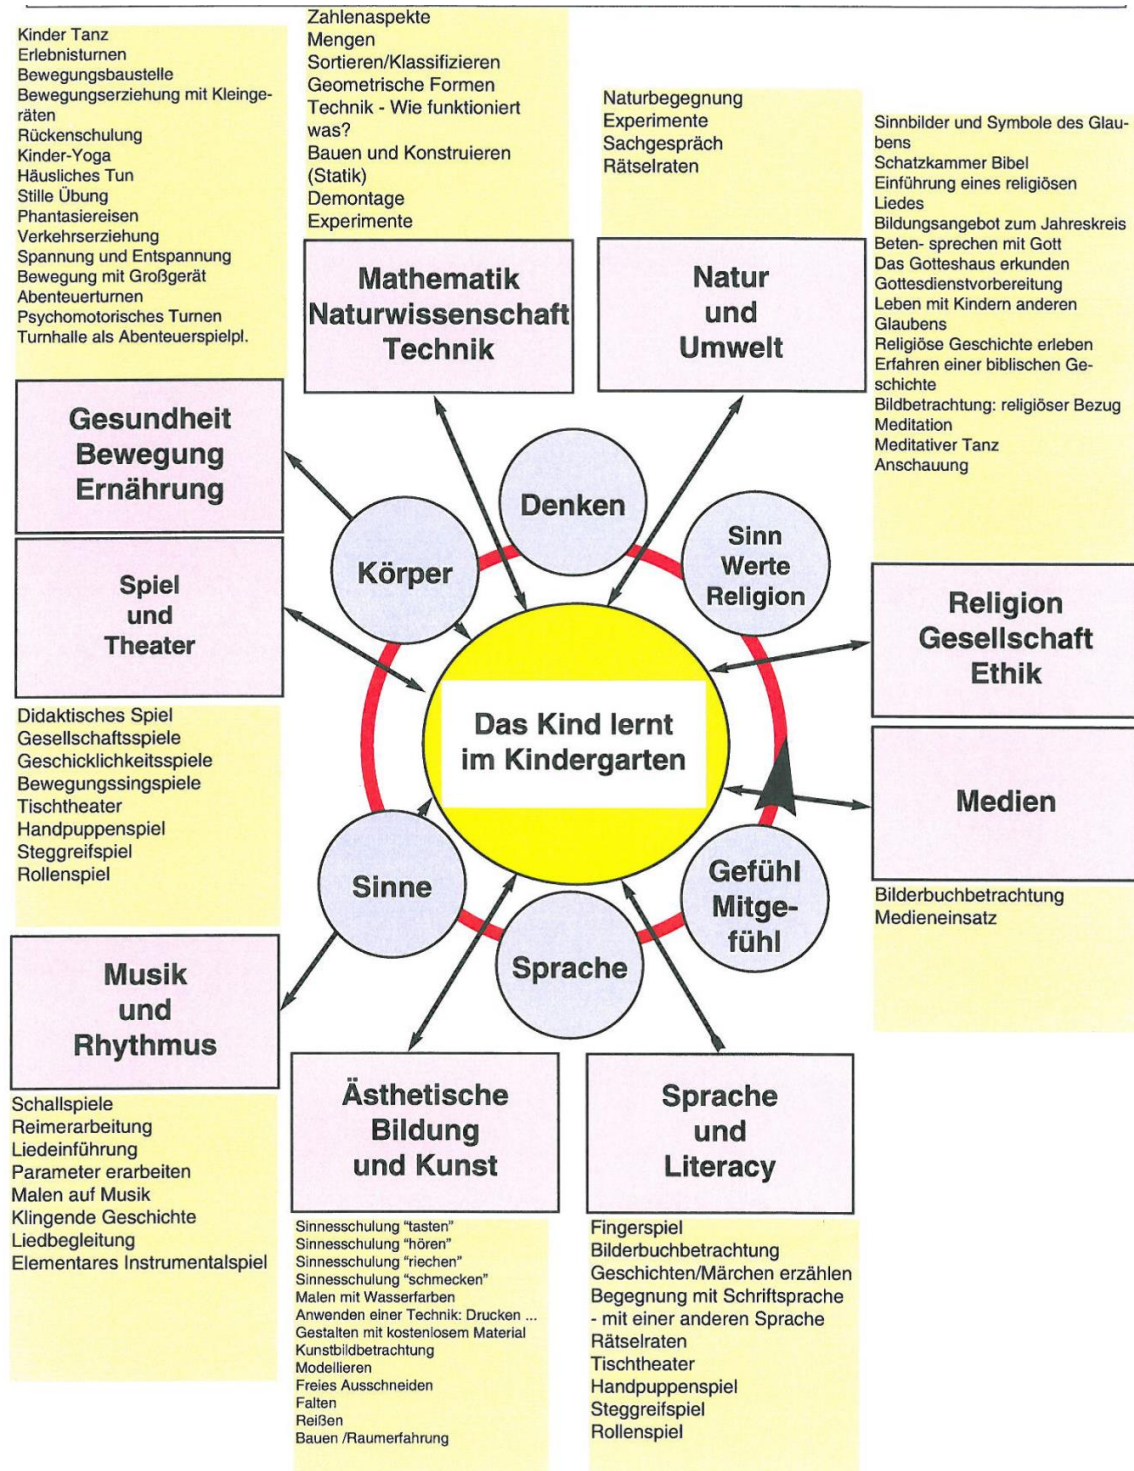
Kinder Tanz
Erlebnisturnen
Bewegungsbaustelle
Bewegungserziehung mit Kleingeräten
Rückenschulung
Kinder-Yoga
Häusliches Tun
Stille Übung
Phantasiereisen
Verkehrserziehung
Spannung und Entspannung
Bewegung mit Großgerät
Abenteuerturnen
Psychomotorisches Turnen
Turnhalle als Abenteuerspielpl.

Zahlenaspekte
Mengen
Sortieren/Klassifizieren
Geometrische Formen
Technik - Wie funktioniert was?
Bauen und Konstruieren (Statik)
Demontage
Experimente

Naturbegegnung
Experimente
Sachgespräch
Rätselraten

Sinnbilder und Symbole des Glaubens
Schatzkammer Bibel
Einführung eines religiösen Liedes
Bildungsangebot zum Jahreskreis
Beten- sprechen mit Gott
Das Gotteshaus erkunden
Gottesdienstvorbereitung
Leben mit Kindern anderen Glaubens
Religiöse Geschichte erleben
Erfahren einer biblischen Geschichte
Bildbetrachtung: religiöser Bezug
Meditation
Meditativer Tanz
Anschauung

Mathematik
Naturwissenschaft
Technik

Natur
und
Umwelt

Gesundheit
Bewegung
Ernährung

Denken

Körper

Sinn
Werte
Religion

Spiel
und
Theater

Religion
Gesellschaft
Ethik

Das Kind lernt
im Kindergarten

Medien

Didaktisches Spiel
Gesellschaftsspiele
Geschicklichkeitsspiele
Bewegungssingspiele
Tischtheater
Handpuppenspiel
Steggreifspiel
Rollenspiel

Sinne

Gefühl
Mitgefühl

Sprache

Bilderbuchbetrachtung
Medieneinsatz

Musik
und
Rhythmus

Ästhetische
Bildung
und Kunst

Sprache
und
Literacy

Schallspiele
Reimerarbeitung
Liedeinführung
Parameter erarbeiten
Malen auf Musik
Klingende Geschichte
Liedbegleitung
Elementares Instrumentalspiel

Sinnesschulung "tasten"
Sinnesschulung "hören"
Sinnesschulung "riechen"
Sinnesschulung "schmecken"
Malen mit Wasserfarben
Anwenden einer Technik: Drucken ...
Gestalten mit kostenlosem Material
Kunstbildbetrachtung
Modellieren
Freies Ausschneiden
Falten
Reißen
Bauen /Raumerfahrung

Fingerspiel
Bilderbuchbetrachtung
Geschichten/Märchen erzählen
Begegnung mit Schriftsprache
- mit einer anderen Sprache
Rätselraten
Tischtheater
Handpuppenspiel
Steggreifspiel
Rollenspiel